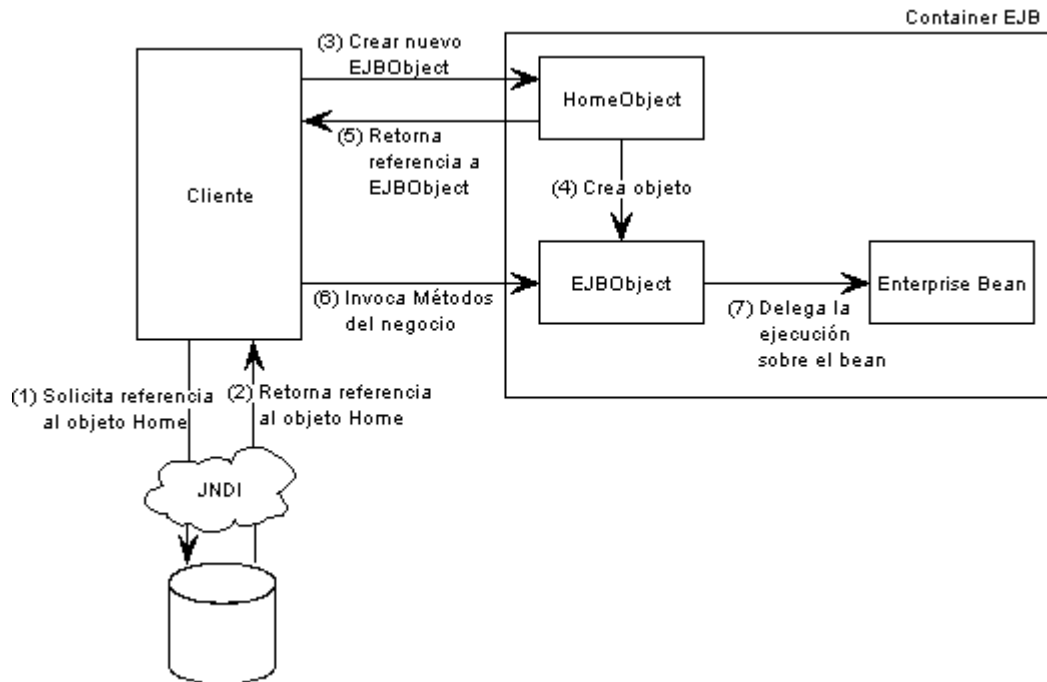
Container EJB

(3) Crear nuevo EJBObject

HomeObject

(5) Retorna referencia a EJBObject

Cliente

(4) Crea objeto

EJBObject

Enterprise Bean

(6) Invoca Métodos del negocio

(7) Delega la ejecución sobre el bean

(1) Solicita referencia al objeto Home

(2) Retorna referencia al objeto Home

JNDI